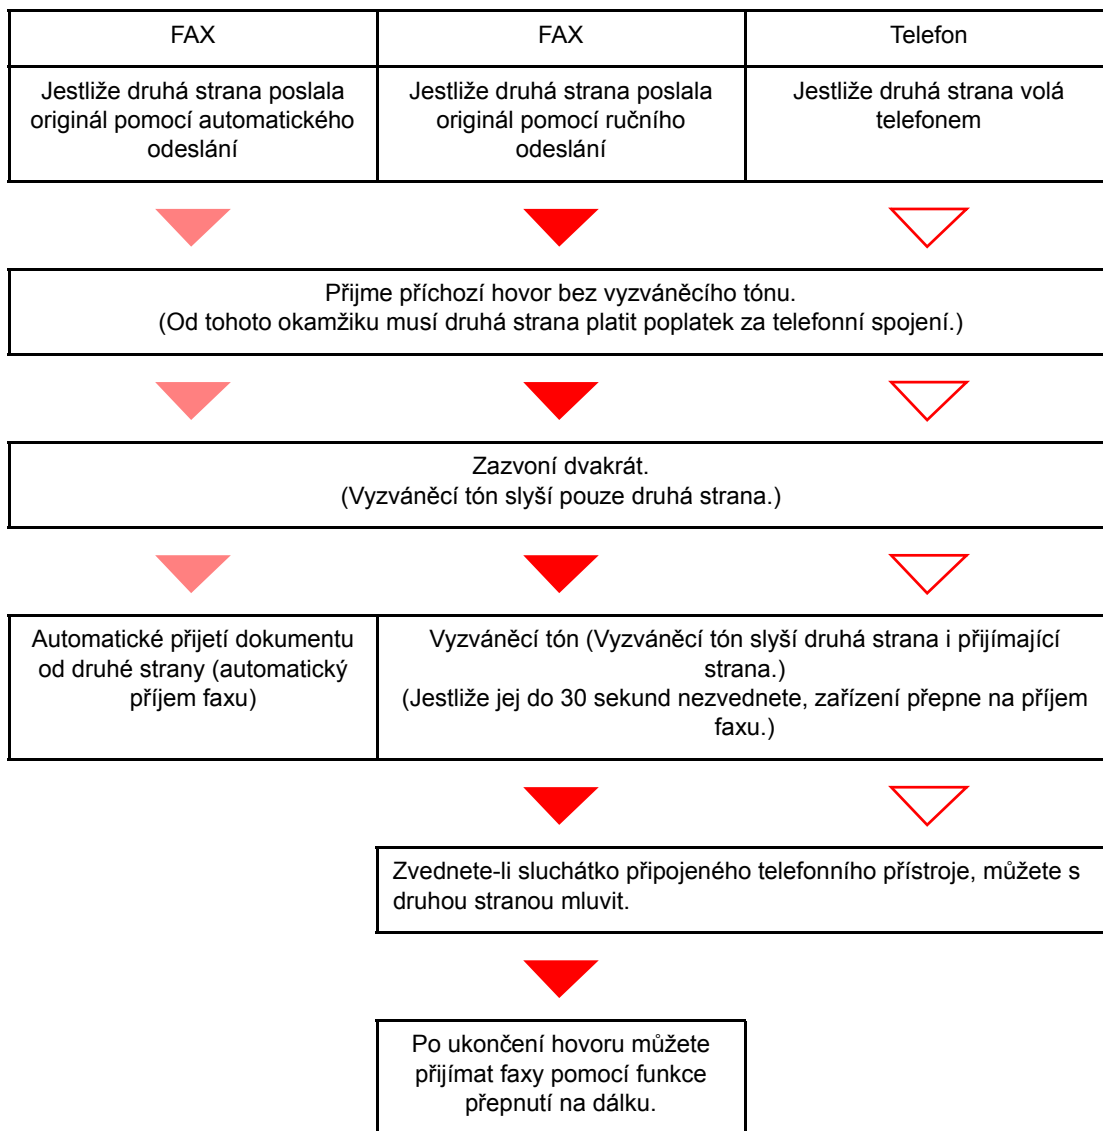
| FAX | FAX | Telefon |
|---|---|---|
| Jestliže druhá strana poslala originál pomocí automatického odeslání | Jestliže druhá strana poslala originál pomocí ručního odeslání | Jestliže druhá strana volá telefonem |

Přijme příchozí hovor bez vyzváněcího tónu.
(Od tohoto okamžiku musí druhá strana platit poplatek za telefonní spojení.)

Zazvoní dvakrát.
(Vyzváněcí tón slyší pouze druhá strana.)

Automatické přijetí dokumentu od druhé strany (automatický příjem faxu)

Vyzváněcí tón (Vyzváněcí tón slyší druhá strana i přijímající strana.)
(Jestliže jej do 30 sekund nezvednete, zařízení přepne na příjem faxu.)

Zvednete-li sluchátko připojeného telefonního přístroje, můžete s druhou stranou mluvit.

Po ukončení hovoru můžete přijímat faxy pomocí funkce přepnutí na dálku.